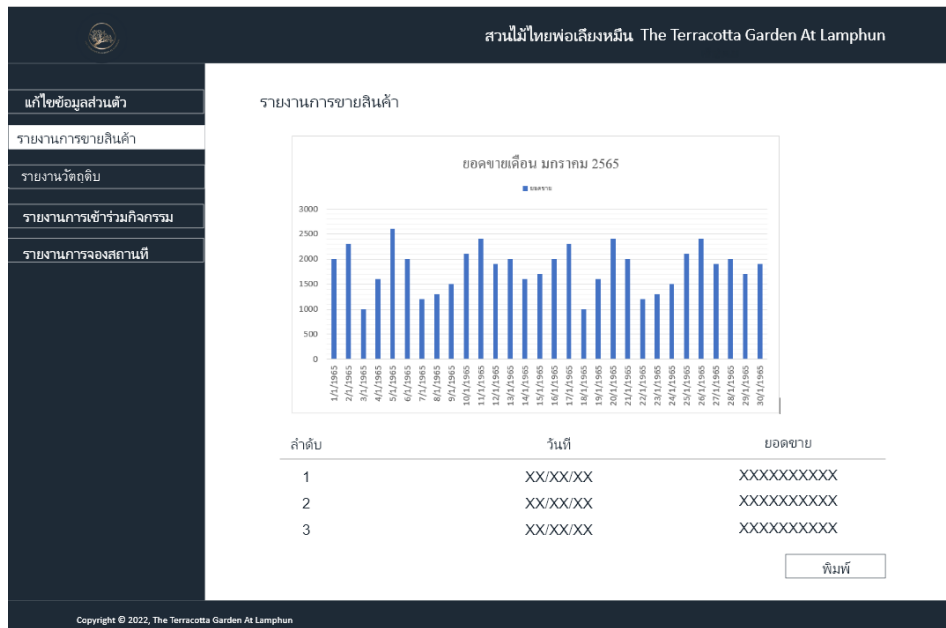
สวนไม้ไทยพ่อเลียงหมื่น The Terracotta Garden At Lamphun

แก้ไขข้อมูลส่วนตัว
รายงานการขายสินค้า
รายงานวัตถุดิบ
รายงานการเข้าร่วมกิจกรรม
รายงานการจองสถานที่

รายงานการขายสินค้า

ยอดขายเดือน มกราคม 2565

ยอดขาย

3000
2500
2000
1500
1000
500
0

1/1/1965 2/1/1965 3/1/1965 4/1/1965 5/1/1965 6/1/1965 7/1/1965 8/1/1965 9/1/1965 10/1/1965 11/1/1965 12/1/1965 13/1/1965 14/1/1965 15/1/1965 16/1/1965 17/1/1965 18/1/1965 19/1/1965 20/1/1965 21/1/1965 22/1/1965 23/1/1965 24/1/1965 25/1/1965 26/1/1965 27/1/1965 28/1/1965 29/1/1965 30/1/1965

| ลำดับ | วันที่ | ยอดขาย |
|---|---|---|
| 1 | XX/XX/XX | XXXXXXXXXX |
| 2 | XX/XX/XX | XXXXXXXXXX |
| 3 | XX/XX/XX | XXXXXXXXXX |

พิมพ์

Copyright © 2022, The Terracotta Garden At Lamphun